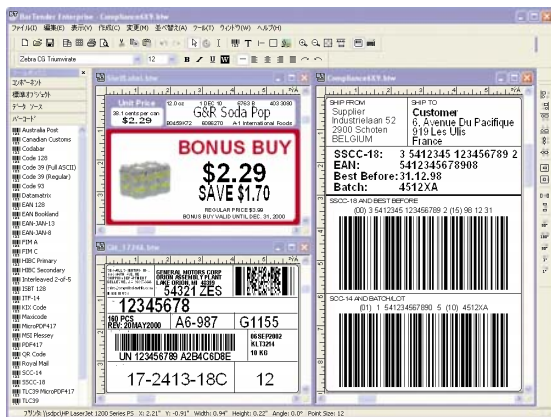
BarTender Enterprise - Compliance.btw

ファイル(F) 編集(E) 表示(V) 作成(C) 変更(M) 全ペ機能(A) ツール(T) ウィンドウ(W) ヘルプ(H)

Zebra CG Triumvirate 12 B I U

コンポーネント
標準オブジェクト
データ ソース
バーコード

Australia Post
Canadian Customs
Codabar
Code 128
Code 39 (Full ASCII)
Code 39 (Regular)
Code 93
Datamatrix
EAN 128
EAN Bookland
EAN-13
EAN-8
FIM A
FIM C
HIBC Primary
HIBC Secondary
Interleaved 2-of-5
ISBT 128
ITF-14
KIX Code
Maxicode
MicroPDF417
MSI Plessey
PDF417
QR Code
Royal Mail
SCC-14
SSCC-18
TLC39 MicroPDF417
TLC39

ShelfLabel.btw

Unit Price
12.0 oz
G&R Soda Pop
$2.29
BONUS BUY
$2.29
SAVE $1.70
REGULAR PRICE $3.99
BONUS BUY VALID UNTIL DEC. 31, 2000

GM_1724A.btw

GENERAL MOTORS CORP
ORION ASSEMBLY PLANT
LAKE ORION, MI
54321 ZES
12345678
A6-987
G1155
REV: 20MAY2000
UN 123456789 A2B4C6D8E
17-2413-18C
12

ComplianceKEY.btw

SHIP FROM
Supplier
Industrielaan 52
2900 Schoten
BELGIUM
SHIP TO
Customer
6, Avenue Du Pacifique
919 Les Ulis
France
SSCC-18: 3 5412345 123456789 2
EAN: 5412345678908
Best Before: 31.12.98
Batch: 4512XA
SSCC-18 AND BEST BEFORE
(00) 3 5412345 123456789 2 (15) 98 12 31
SSC-14 AND BATCH/LOT
(01) 1 541234567890 5 (10) 4512XA

プリンタ \\sdpc\HP LaserJet 1200 Series PS X: 2.21" Y: -0.91" Width: 0.94" Height: 0.22" Angle: 0.0° Point Size: 12